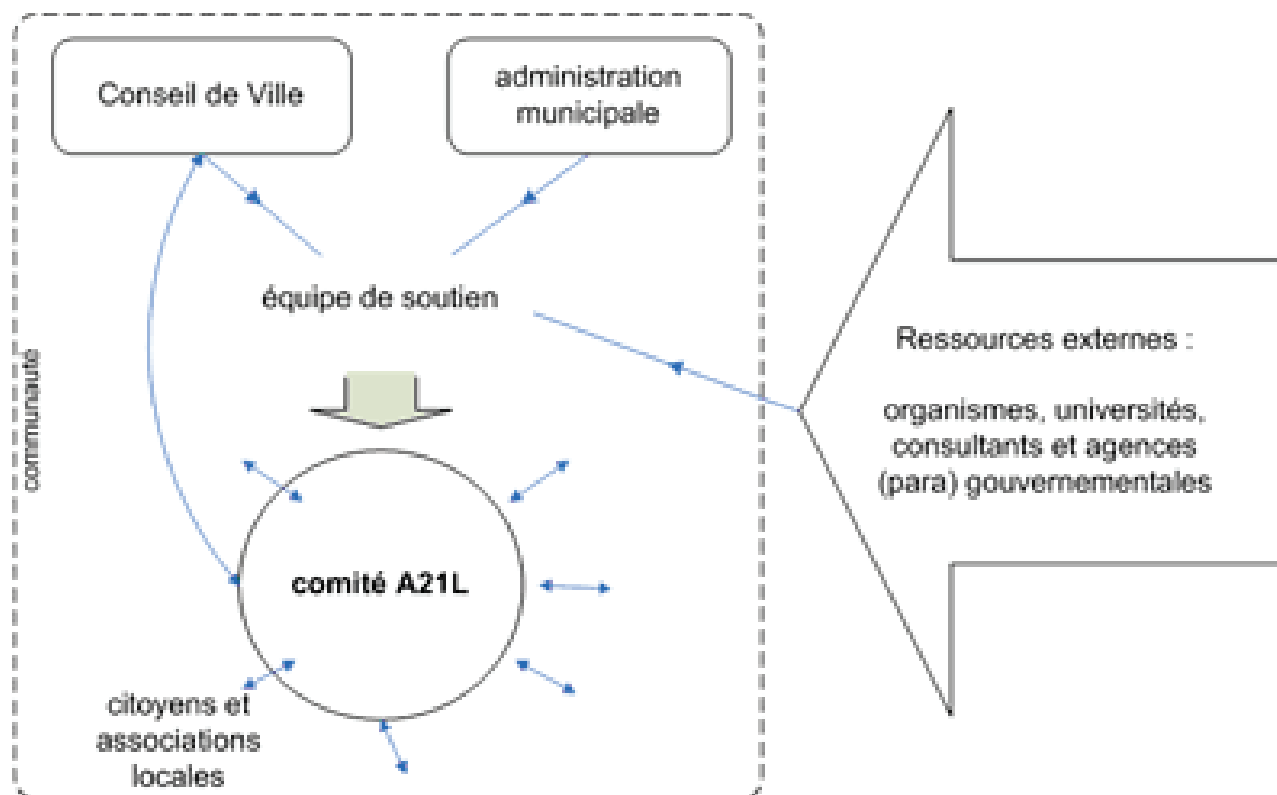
Conseil de Ville

administration municipale

équipe de soutien

communauté

comité A21L

citoyens et associations locales

Ressources externes :

organismes, universités, consultants et agences (para) gouvernementales